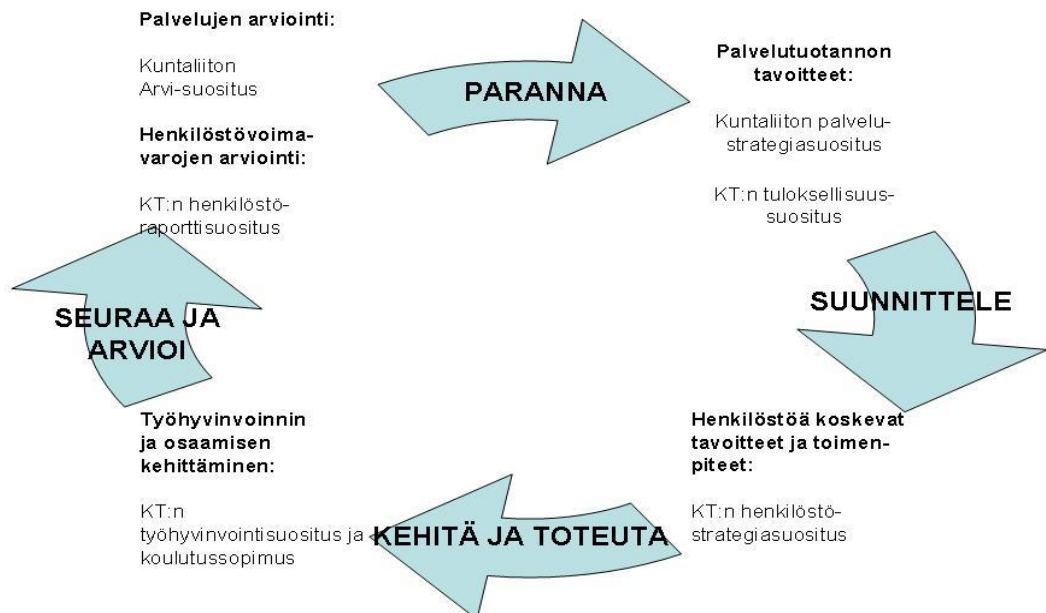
Palvelujen arviointi:

Kuntaliiton Arvi-suositus

Henkilöstövoimavarojen arviointi:

KT:n henkilöstöraporttisuositus

PARANNA

Palvelutuotannon tavoitteet:

Kuntaliiton palvelustrategiasuositus

KT:n tuloksellisuussuositus

SUUNNITTELE

SEURAA JA ARVIOI

Työhyvinvoinnin ja osaamisen kehittäminen:

KT:n työhyvinvointisuositus ja koulutussopimus

KEHITÄ JA TOTEUTA

Henkilöstöä koskevat tavoitteet ja toimenpiteet:

KT:n henkilöstöstrategiasuositus